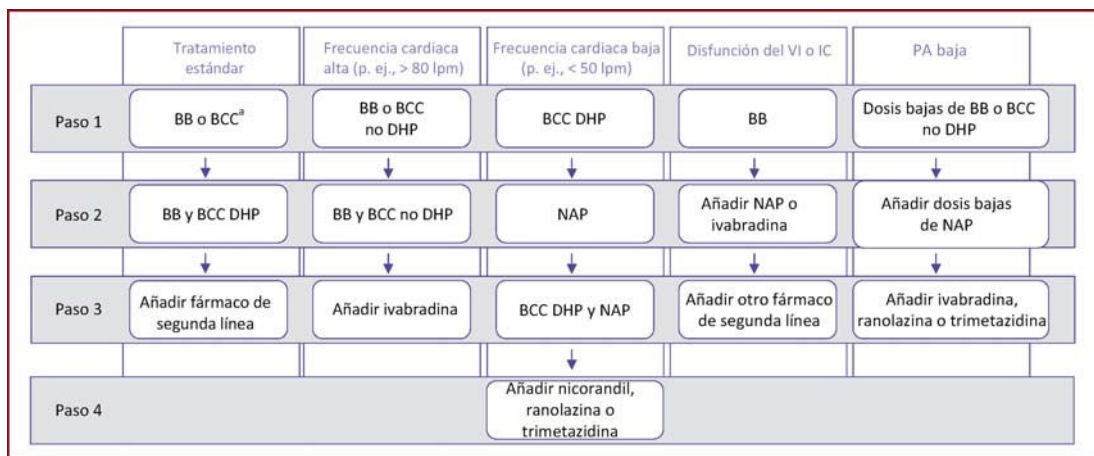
| | Tratamiento estándar | Frecuencia cardiaca alta (p. ej., > 80 lpm) | Frecuencia cardiaca baja (p. ej., < 50 lpm) | Disfunción del VI o IC | PA baja |
|---|---|---|---|---|---|
| Paso 1 | BB o BCC$^{a}$ | BB o BCC no DHP | BCC DHP | BB | Dosis bajas de BB o BCC no DHP |
| Paso 2 | BB y BCC DHP | BB y BCC no DHP | NAP | Añadir NAP o ivabradina | Añadir dosis bajas de NAP |
| Paso 3 | Añadir fármaco de segunda línea | Añadir ivabradina | BCC DHP y NAP | Añadir otro fármaco de segunda línea | Añadir ivabradina, ranolazina o trimetazidina |
| Paso 4 | | | Añadir nicorandil, ranolazina o trimetazidina | | |